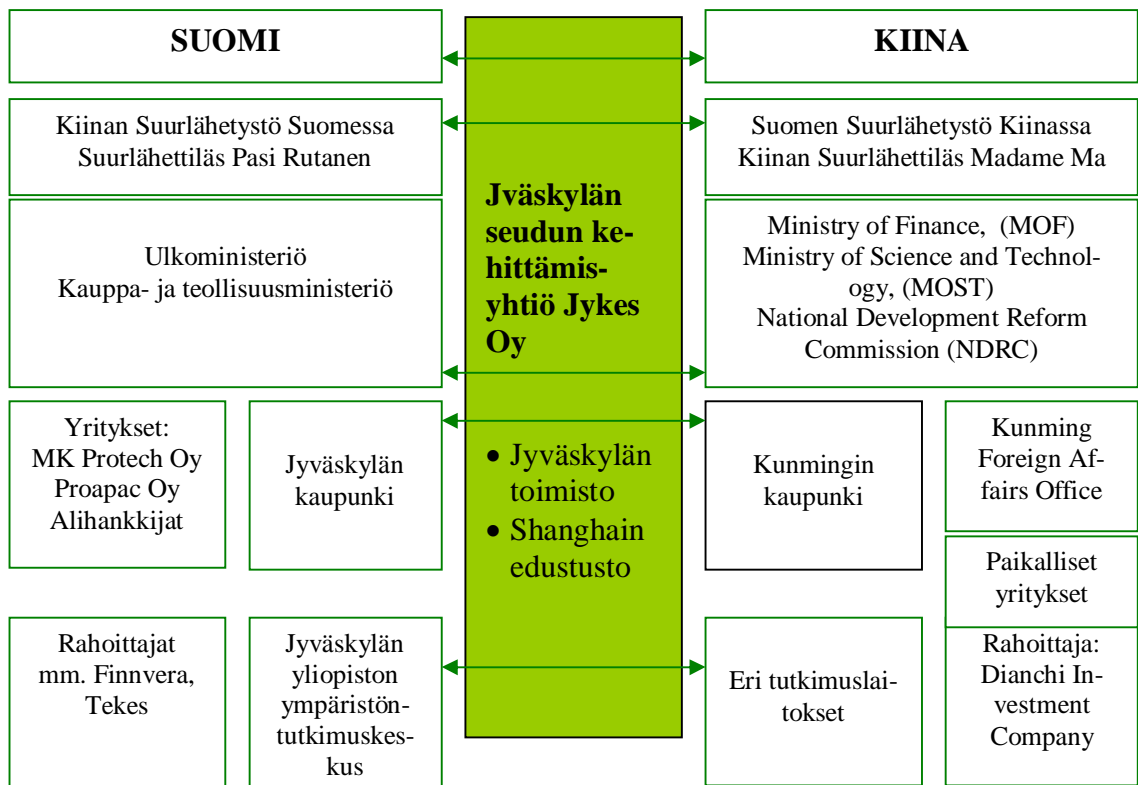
SUOMI

Jväskylän seudun kehittämisyhtiö Jykes Oy

- Jyväskylän toimisto
- Shanghain edustusto

KIINA

Kiinan Suurlähetystö Suomessa
Suurlähettiläs Pasi Rutanen

Suomen Suurlähetystö Kiinassa
Kiinan Suurlähettiläs Madame Ma

Ulkoministeriö
Kauppa- ja teollisuusministeriö

Ministry of Finance, (MOF)
Ministry of Science and Technology, (MOST)
National Development Reform Commission (NDRC)

Yritykset:
MK Protech Oy
Proapac Oy
Alihankkijat

Jyväskylän kaupunki

Kunmingin kaupunki

Kunming Foreign Affairs Office

Paikalliset yritykset

Rahoittajat mm. Finnvera, Tekes

Jyväskylän yliopiston ympäristöntutkimuskeskus

Eri tutkimuslaitokset

Rahoittaja: Dianchi Investment Company